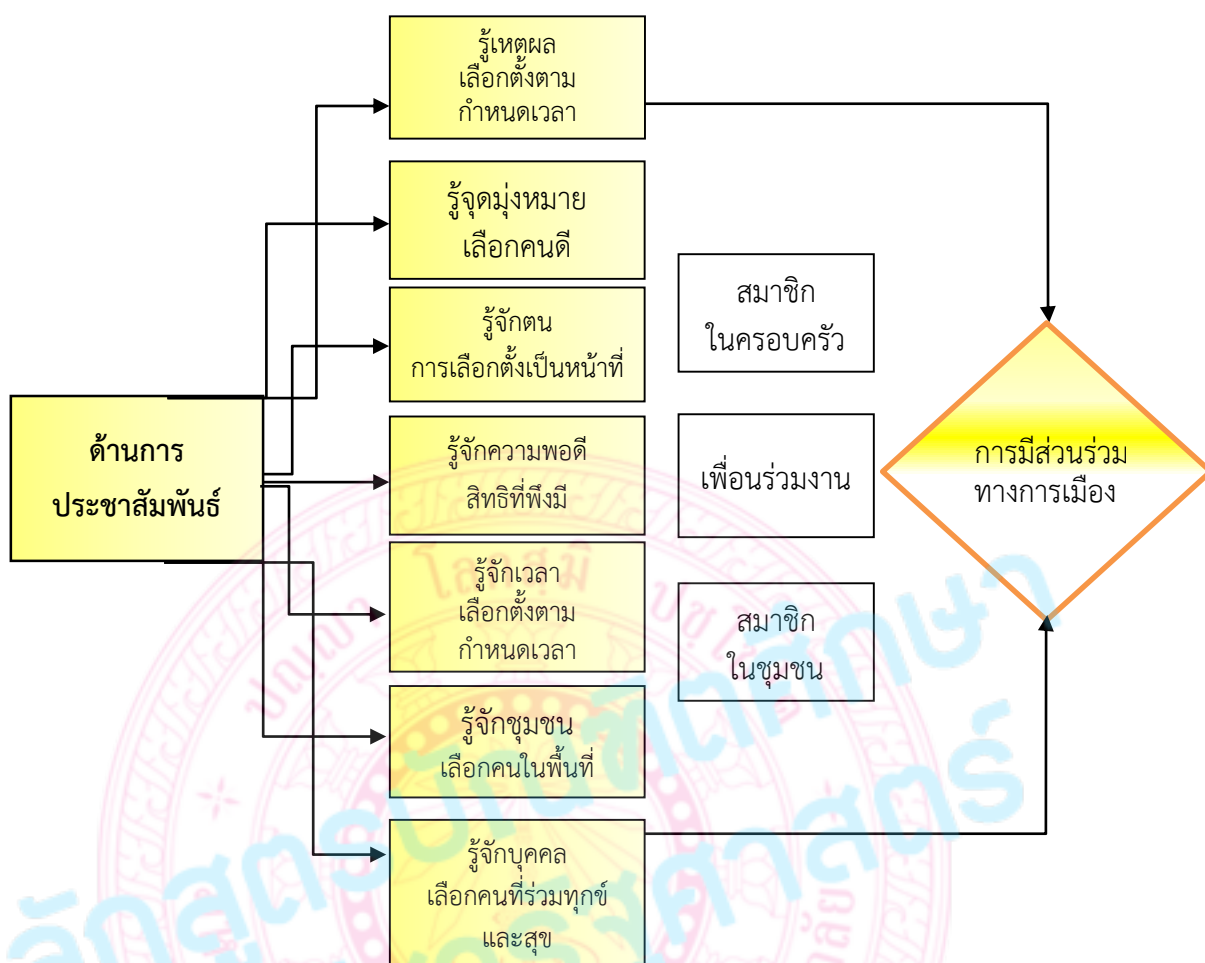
ด้านการประชาสัมพันธ์

รู้เหตุผล เลือกตั้งตามกำหนดเวลา

รู้จุดมุ่งหมาย เลือกคนดี

รู้จักตน การเลือกตั้งเป็นหน้าที่

รู้จักความพอดี สิทธิที่พึงมี

รู้จักเวลา เลือกตั้งตามกำหนดเวลา

รู้จักชุมชน เลือกคนในพื้นที่

รู้จักบุคคล เลือกคนที่ร่วมทุกข์และสุข

สมาชิก ในครอบครัว

เพื่อนร่วมงาน

สมาชิก ในชุมชน

การมีส่วนร่วม ทางการเมือง

หลักสูตรบัณฑิตศึกษา รัฐศาสตร์